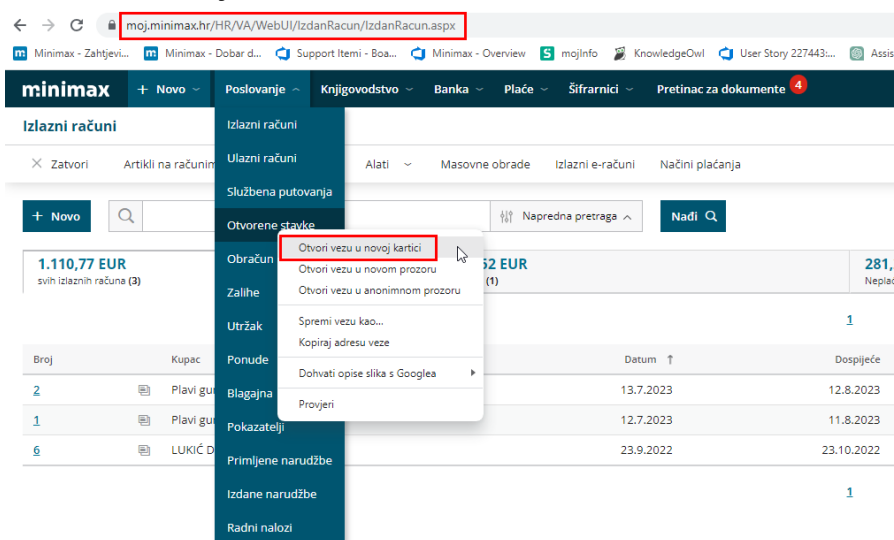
moj.minimax.hr/HR/VA/WebUI/IzdanRacun/IzdanRacun.aspx

Minimax - Zahtjevi... Minimax - Dobar d... Support Itemi - Boa... Minimax - Overview mojInfo KnowledgeOwl User Story 227443:... Assis

minimax + Novo Poslovanje Knjigovodstvo Banka Plaće Šifrarnici Pretinac za dokumente 4

Izlazni računi

Zatvori Artikli na računim Alati Masovne obrade Izlazni e-računi Načini plaćanja

+ Novo Napredna pretraga Nađi

1.110,77 EUR
svih izlaznih računa (3)

52 EUR
(1)

281,
Neplać

1

Izlazni računi
Ulazni računi
Službena putovanja
Otvorene stavke
Obračun
Zalihe
Utržak
Ponude
Blagajna
Pokazatelji
Primljene narudžbe
Izdane narudžbe
Radni nalozi

Otvori vezu u novoj kartici
Otvori vezu u novom prozoru
Otvori vezu u anonimnom prozoru
Spremi vezu kao...
Kopiraj adresu veze
Dohvati opise slika s Googlea
Provjeri

| Broj | Kupac | Datum | Dospijeće |
|---|---|---|---|
| 2 | Plavi gu | 13.7.2023 | 12.8.2023 |
| 1 | Plavi gu | 12.7.2023 | 11.8.2023 |
| 6 | LUKIĆ D | 23.9.2022 | 23.10.2022 |

1